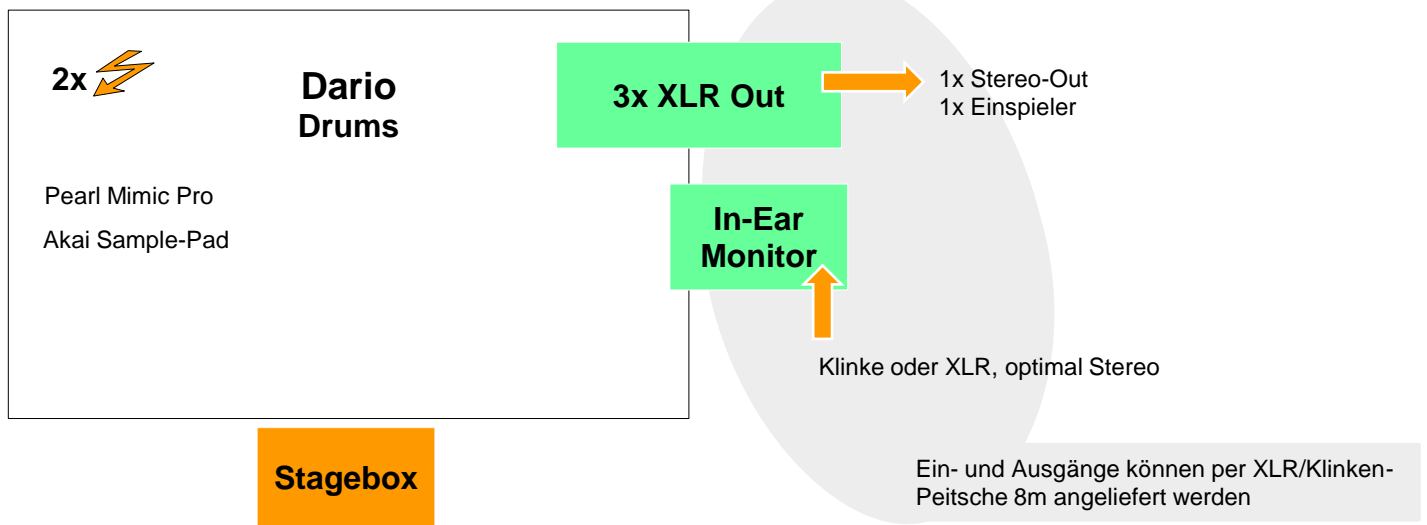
2x

Dario
Drums

Pearl Mimic Pro

Akai Sample-Pad

3x XLR Out

1x Stereo-Out
1x Einspieler

In-Ear Monitor

Klinke oder XLR, optimal Stereo

Stagebox

Ein- und Ausgänge können per XLR/Klinken-Peitsche 8m angeliefert werden